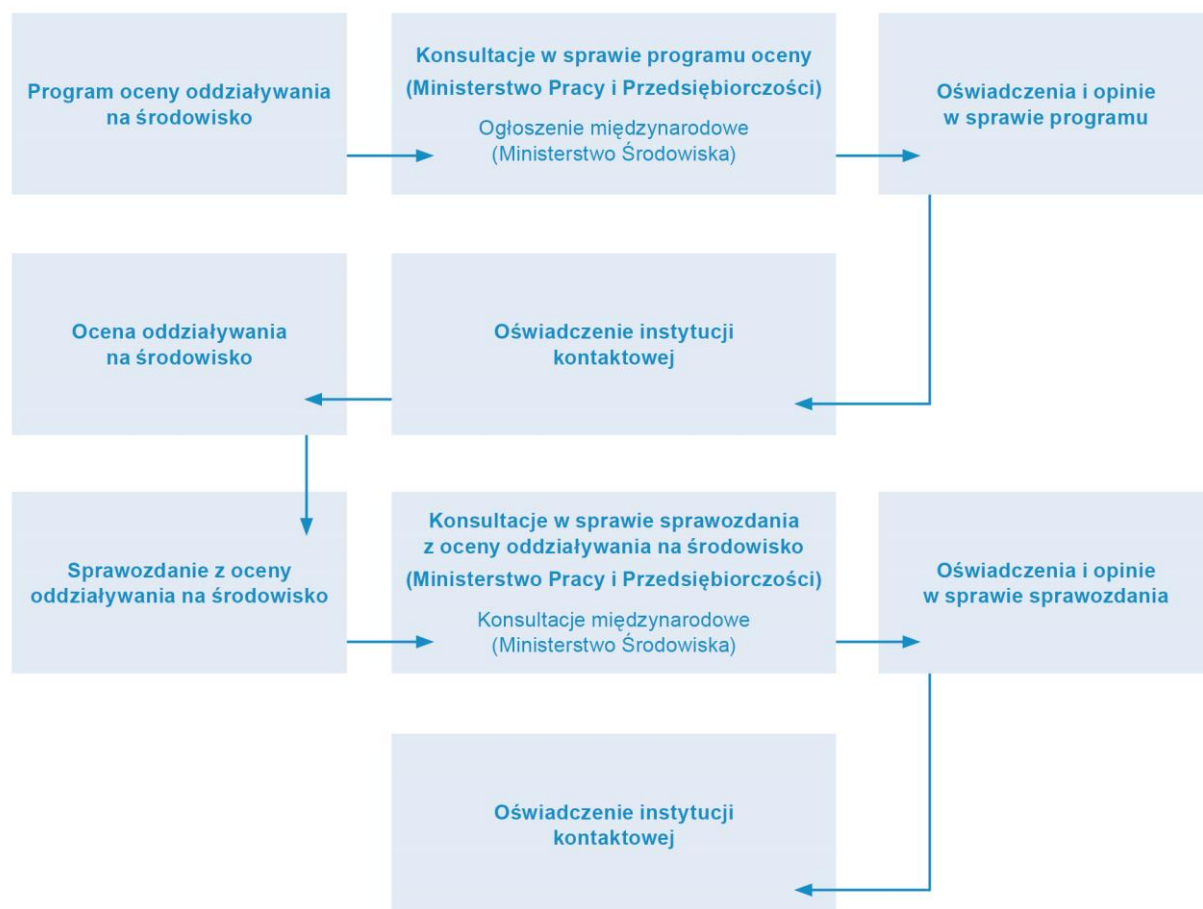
Program oceny oddziaływania na środowisko

Konsultacje w sprawie programu oceny (Ministerstwo Pracy i Przedsiębiorczości)

Ogłoszenie międzynarodowe (Ministerstwo Środowiska)

Oświadczenia i opinie w sprawie programu

Ocena oddziaływania na środowisko

Oświadczenie instytucji kontaktowej

Sprawozdanie z oceny oddziaływania na środowisko

Konsultacje w sprawie sprawozdania z oceny oddziaływania na środowisko (Ministerstwo Pracy i Przedsiębiorczości)

Konsultacje międzynarodowe (Ministerstwo Środowiska)

Oświadczenia i opinie w sprawie sprawozdania

Oświadczenie instytucji kontaktowej